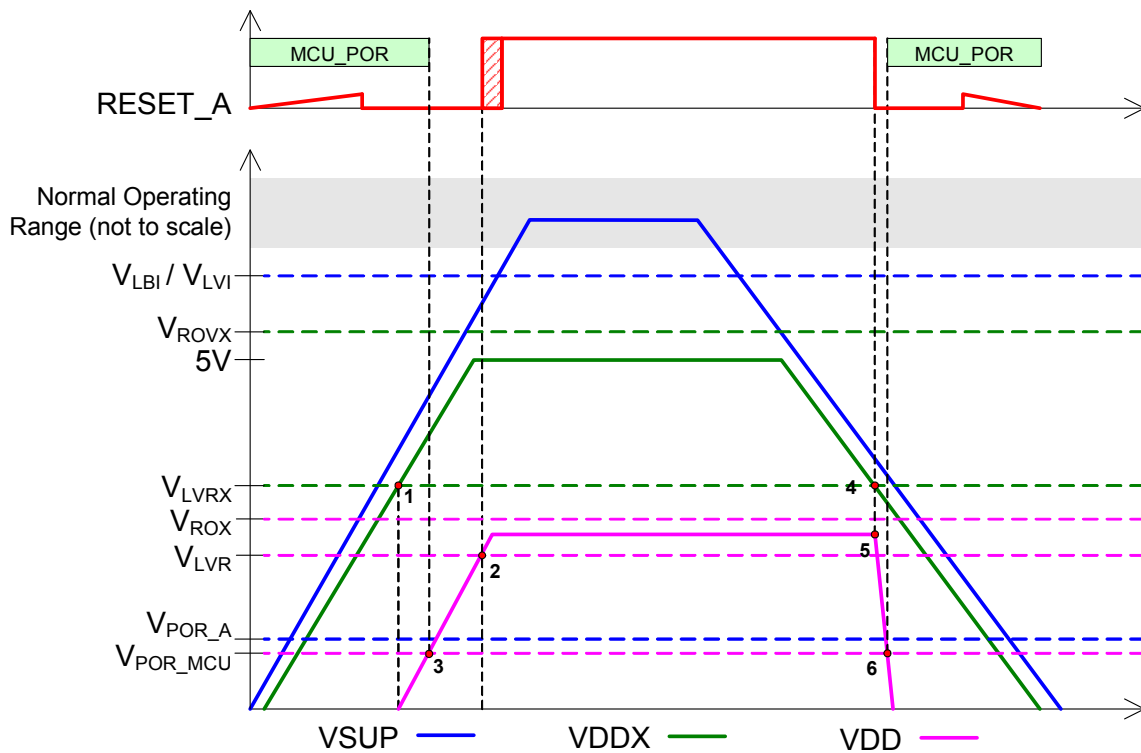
MCU_POR

MCU_POR

RESET_A

Normal Operating Range (not to scale)

$V_{LBI}$ / $V_{LVI}$

$V_{ROVX}$

5V

$V_{LVRX}$

$V_{ROX}$

$V_{LVR}$

$V_{POR\_A}$

$V_{POR\_MCU}$

1

2

3

4

5

6

VSUP

VDDX

VDD